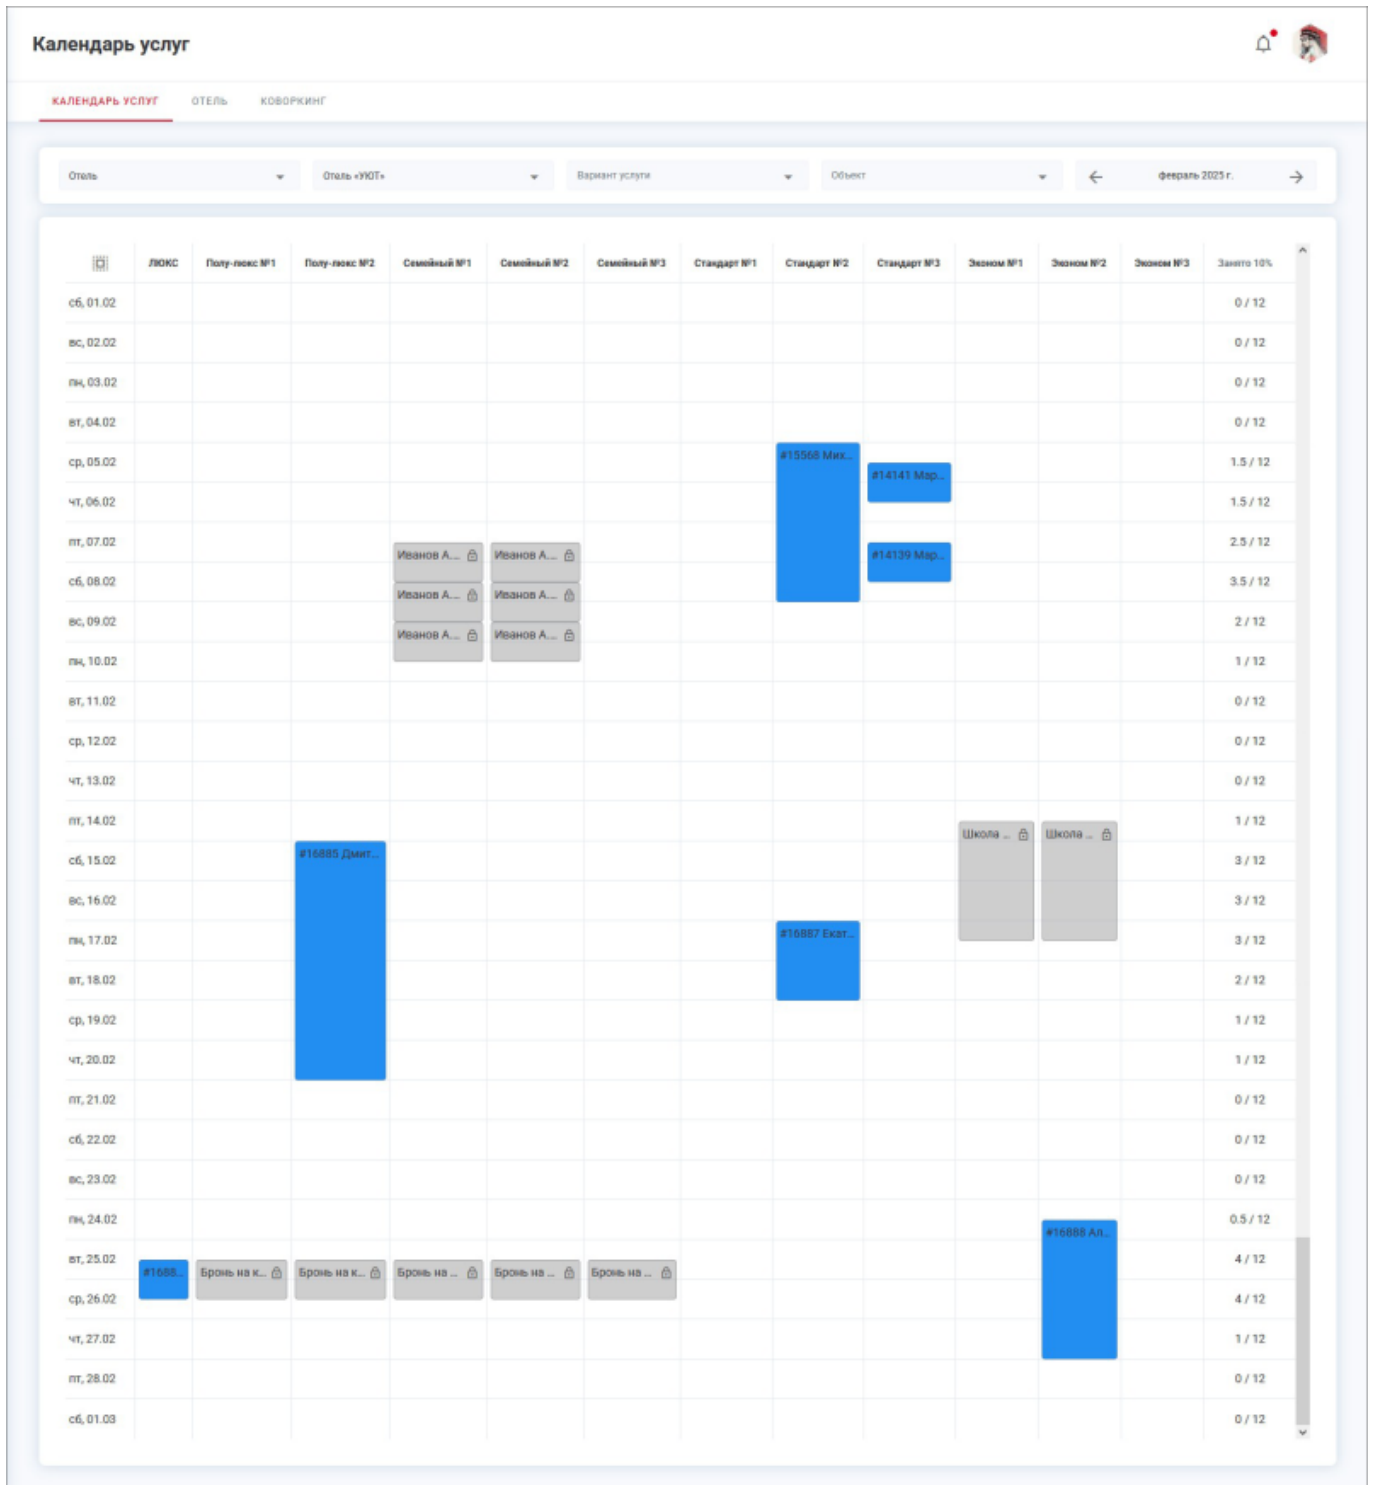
Календарь услуг

КАЛЕНДАРЬ УСЛУГ ОТЕЛЬ КОВОРКИНГ

Отель
Отель «УЮТ»
Вариант услуги
Объект
февраль 2025 г.

| | Люкс | Полу-люкс №1 | Полу-люкс №2 | Семейный №1 | Семейный №2 | Семейный №3 | Стандарт №1 | Стандарт №2 | Стандарт №3 | Эконом №1 | Эконом №2 | Эконом №3 | Занято 10% |
|---|---|---|---|---|---|---|---|---|---|---|---|---|---|
| сб, 01.02 | | | | | | | | | | | | | 0 / 12 |
| вс, 02.02 | | | | | | | | | | | | | 0 / 12 |
| пн, 03.02 | | | | | | | | | | | | | 0 / 12 |
| вт, 04.02 | | | | | | | | | | | | | 0 / 12 |
| ср, 05.02 | | | | | | | | #15568 Мих... | | | | | 1.5 / 12 |
| чт, 06.02 | | | | | | | | | #14141 Мар... | | | | 1.5 / 12 |
| пт, 07.02 | | | | Иванов А... | Иванов А... | | | | | | | | 2.5 / 12 |
| сб, 08.02 | | | | Иванов А... | Иванов А... | | | | #14139 Мар... | | | | 3.5 / 12 |
| вс, 09.02 | | | | Иванов А... | Иванов А... | | | | | | | | 2 / 12 |
| пн, 10.02 | | | | | | | | | | | | | 1 / 12 |
| вт, 11.02 | | | | | | | | | | | | | 0 / 12 |
| ср, 12.02 | | | | | | | | | | | | | 0 / 12 |
| чт, 13.02 | | | | | | | | | | | | | 0 / 12 |
| пт, 14.02 | | | | | | | | | | Школа ... | Школа ... | | 1 / 12 |
| сб, 15.02 | | | #16885 Дмит... | | | | | | | | | | 3 / 12 |
| вс, 16.02 | | | | | | | | | | | | | 3 / 12 |
| пн, 17.02 | | | | | | | | #16887 Екат... | | | | | 3 / 12 |
| вт, 18.02 | | | | | | | | | | | | | 2 / 12 |
| ср, 19.02 | | | | | | | | | | | | | 1 / 12 |
| чт, 20.02 | | | | | | | | | | | | | 1 / 12 |
| пт, 21.02 | | | | | | | | | | | | | 0 / 12 |
| сб, 22.02 | | | | | | | | | | | | | 0 / 12 |
| вс, 23.02 | | | | | | | | | | | | | 0 / 12 |
| пн, 24.02 | | | | | | | | | | | #16888 Ал... | | 0.5 / 12 |
| вт, 25.02 | #1688... | Бронь на к... | Бронь на к... | Бронь на ... | Бронь на ... | Бронь на ... | | | | | | | 4 / 12 |
| ср, 26.02 | | | | | | | | | | | | | 4 / 12 |
| чт, 27.02 | | | | | | | | | | | | | 1 / 12 |
| пт, 28.02 | | | | | | | | | | | | | 0 / 12 |
| сб, 01.03 | | | | | | | | | | | | | 0 / 12 |